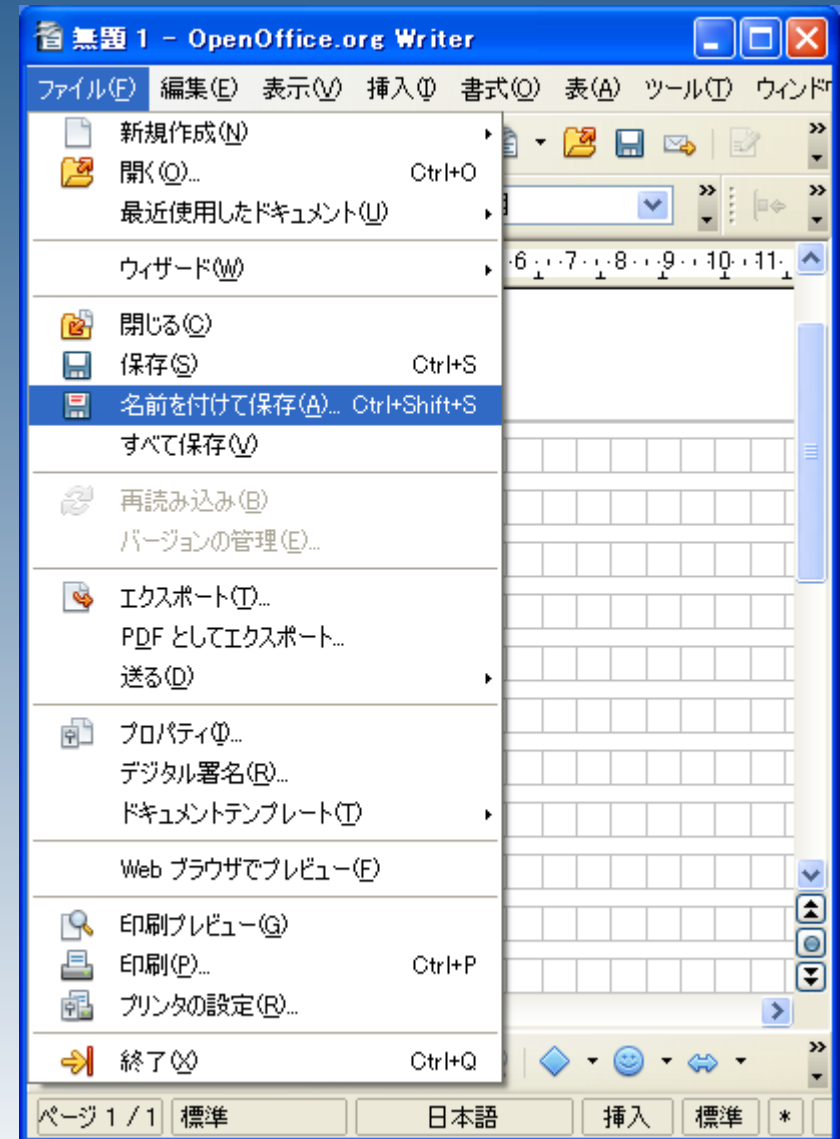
無題 1 - OpenOffice.org Writer

ファイル(F) 編集(E) 表示(V) 挿入(I) 書式(O) 表(A) ツール(T) ウィンド

新規作成(N)
開く(O)... Ctrl+O
最近使用したドキュメント(U)

ウィザード(W)

閉じる(C)
保存(S) Ctrl+S
名前を付けて保存(A)... Ctrl+Shift+S
すべて保存(V)

再読み込み(B)
バージョンの管理(E)...

エクスポート(T)...
PDF としてエクスポート...
送る(D)

プロパティ(I)...
デジタル署名(R)...
ドキュメントテンプレート(T)

Web ブラウザでプレビュー(F)

印刷プレビュー(G)
印刷(P)... Ctrl+P
プリンタの設定(R)...

終了(X) Ctrl+Q

6 7 8 9 10 11

ページ 1 / 1 標準 日本語 挿入 標準 *